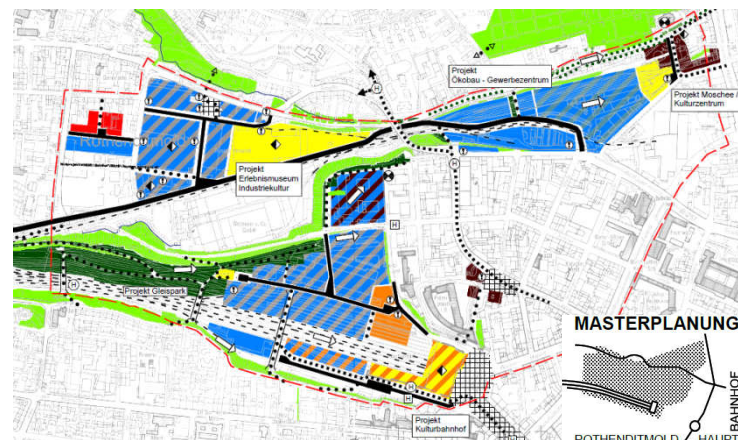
Projekt
Ökobau - Gewerbezentrum

Projekt Moschee /
Kulturzentrum

Rothenditmold

Projekt
Erlebnismuseum
Industriekultur

Projekt Gleispark

Projekt
Kulturbahnhof

MASTERPLANUNG

BAHNHOF

ROTHENDITMOLD

HAUPT